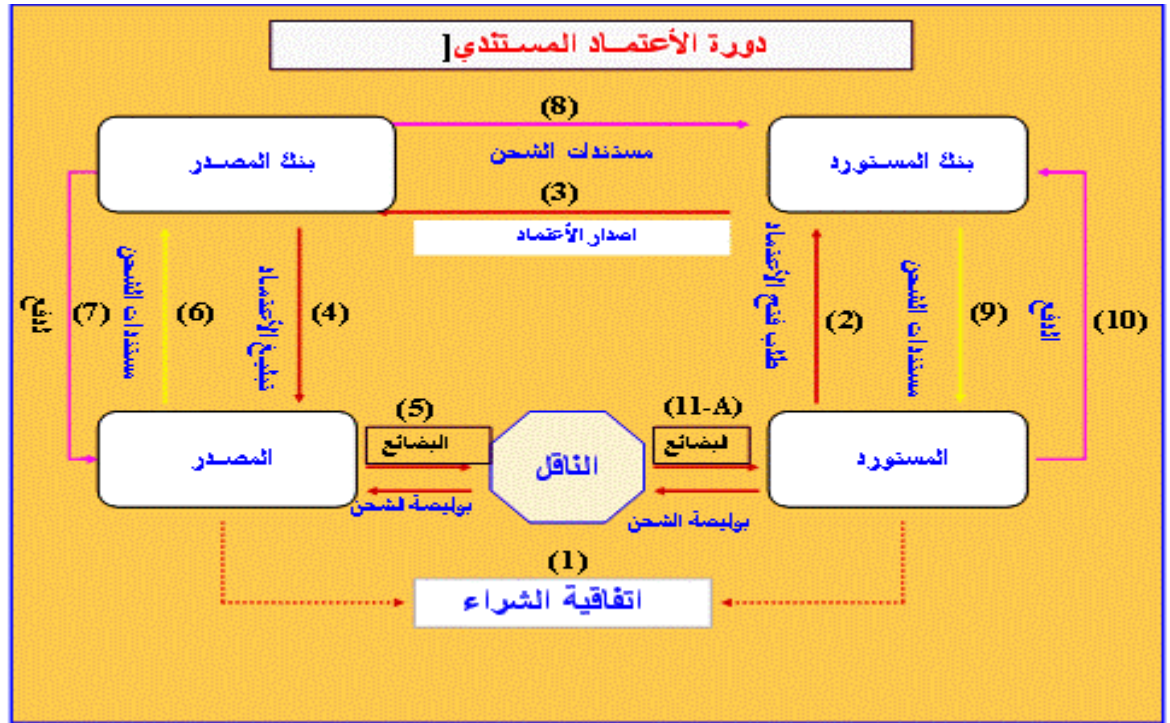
دورة الأعتمـاد المستندي[

(8)

بنك المصـدر

مستندات الشحن

بنك المستورد

(3)

اصدار الأعتماد

(7) الدفع

مستندات الشحن (6)

تبليغ الأعتماد (4)

طلب فتح الأعتماد (2)

مستندات الشحن (9)

الدفع (10)

(5)

البضائع

(11-A)

البضائع

المصـدر

الناقل

المستورد

بوليصة الشحن

بوليصة الشحن

(1)

اتفاقية الشراء